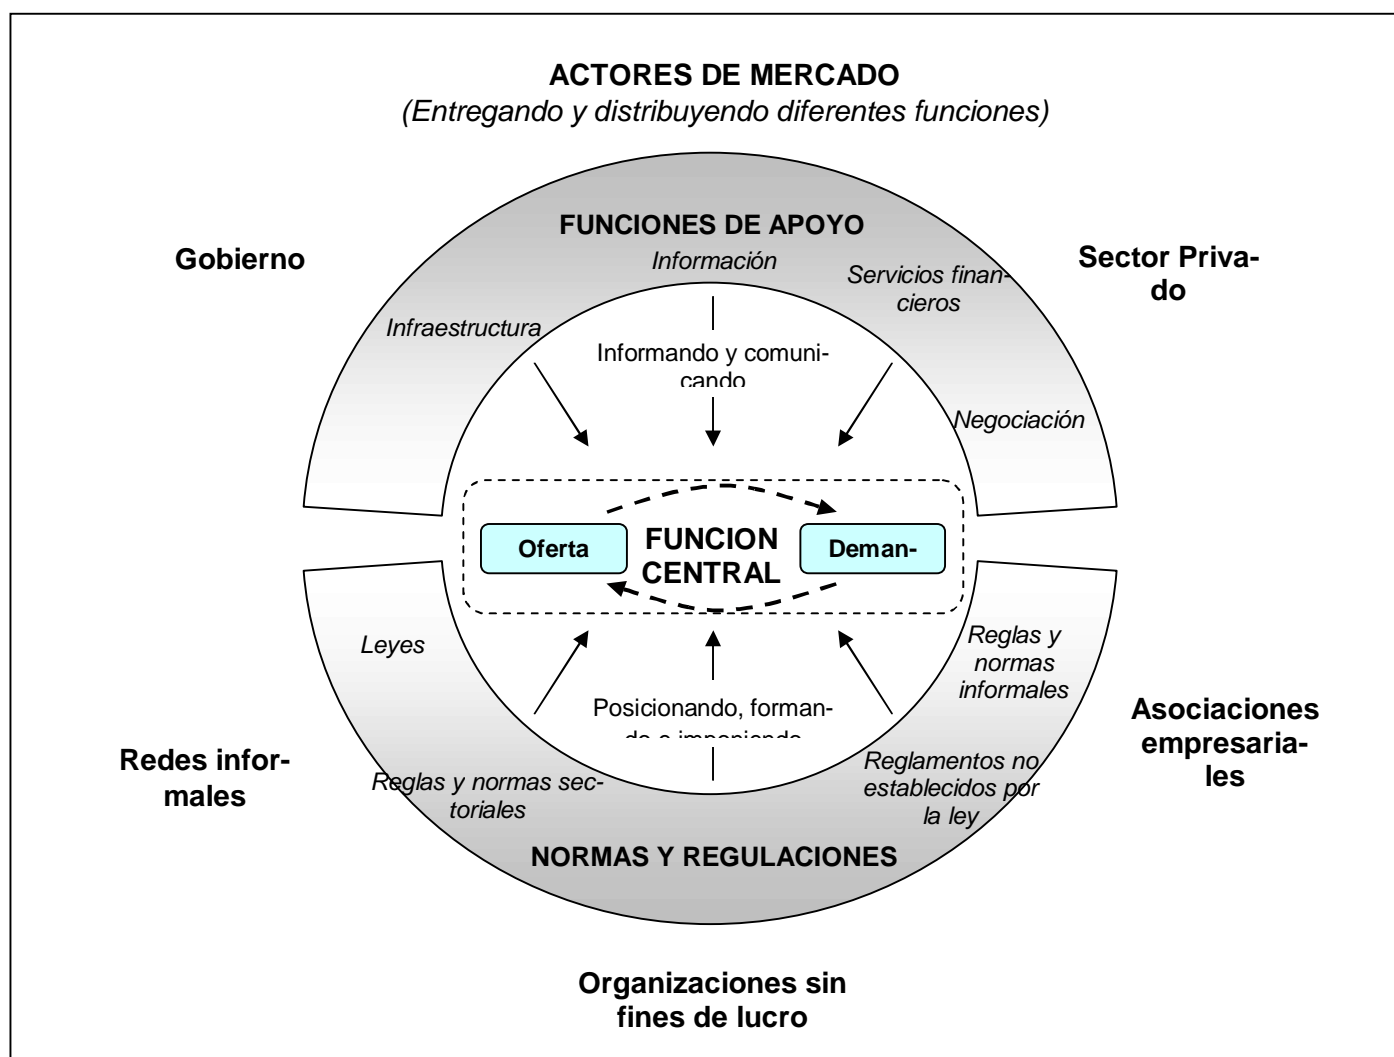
ACTORES DE MERCADO
(Entregando y distribuyendo diferentes funciones)

FUNCIONES DE APOYO

Gobierno

Información

Servicios financieros

Sector Privado

Infraestructura

Informando y comunicando

Negociación

Oferta

FUNCION CENTRAL

Deman-

Leyes

Reglas y normas informales

Posicionando, formando e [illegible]

Asociaciones empresariales

Redes informales

Reglas y normas sectoriales

Reglamentos no establecidos por la ley

NORMAS Y REGULACIONES

Organizaciones sin fines de lucro